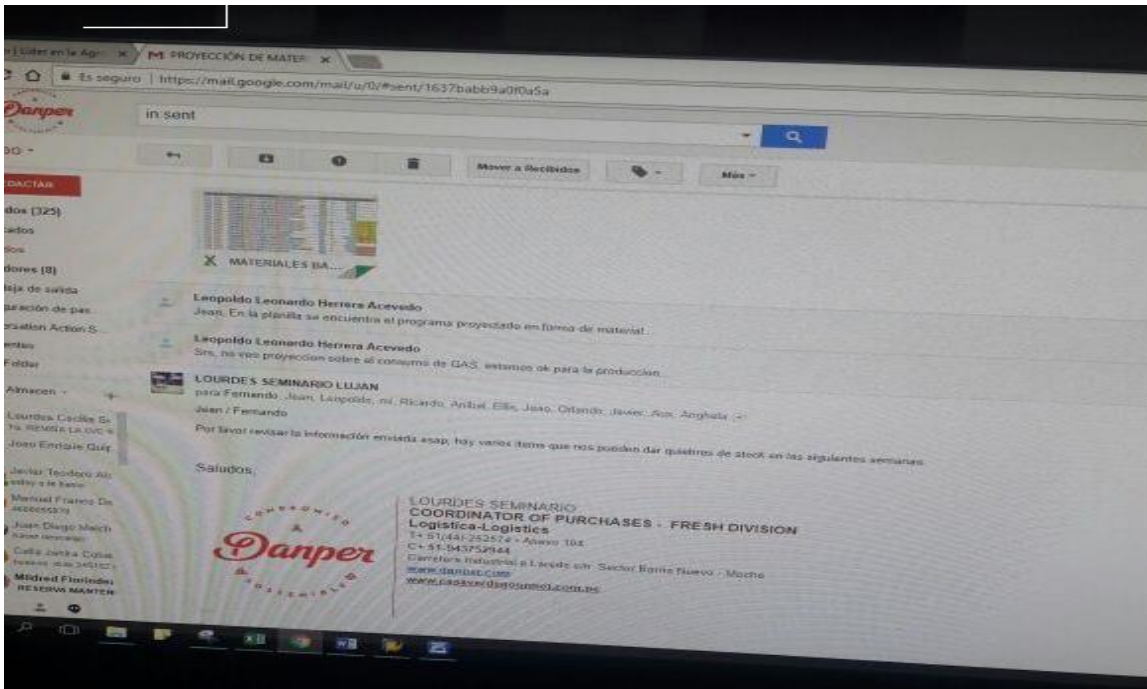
Líder en la Agr × | M PROYECCIÓN DE MATER ×

Es seguro | https://mail.google.com/mail/u/0/#sent/1637babb9a0f0a5a

Danper

in sent

Mover a Recibidos

Más

DACTAR
dos (325)
tados
dos
dores (8)
aja de salida
uración de pas
eration Action S
entas
Folder
Almacen
Lourdes Cecilia S
Joao Enrique Quir
Javier Teodoro Alc
Manuel Franco De
Juan Diego Melch
Celia Janka Cotal
Mildred Florinda
RESERVA MANTEN

MATERIALES BA...

Leopoldo Leonardo Herrera Acevedo
Jean, En la planilla se encuentra el programa proyectado en forma de material.

Leopoldo Leonardo Herrera Acevedo
Srs, no veo proyeccion sobre el consumo de GAS, estamos ok para la produccion.

LOURDES SEMINARIO LUJAN
para Fernando, Jean, Leopoldo, mí, Ricardo, Anibal, Ellis, Joao, Orlando, Javier, Ron, Anghela

Jean / Fernando

Por favor revisar la información enviada asap, hay varios items que nos pueden dar quiebres de stock en las siguientes semanas.

Saludos,

Danper

LOURDES SEMINARIO
COORDINATOR OF PURCHASES - FRESH DIVISION
Logistica-Logistics
T+ 51(44) 252574 - Anexo 104
C+ 51-943752944
Carretera Industrial a Laredo s/n Sector Barrio Nuevo - Moche
www.danper.com
www.casaverdegourmet.com.pe